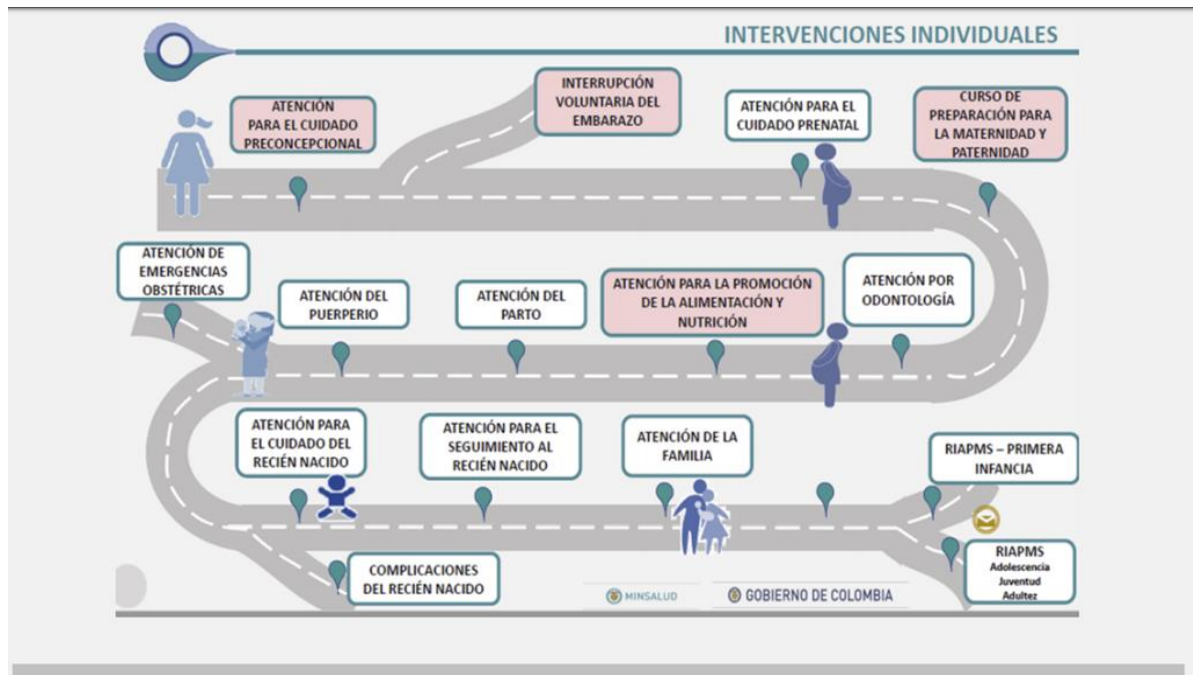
INTERVENCIONES INDIVIDUALES

ATENCIÓN PARA EL CUIDADO PRECONCEPCIONAL

INTERRUPCIÓN VOLUNTARIA DEL EMBARAZO

ATENCIÓN PARA EL CUIDADO PRENATAL

CURSO DE PREPARACIÓN PARA LA MATERNIDAD Y PATERNIDAD

ATENCIÓN DE EMERGENCIAS OBSTÉTRICAS

ATENCIÓN DEL PUERPERIO

ATENCIÓN DEL PARTO

ATENCIÓN PARA LA PROMOCIÓN DE LA ALIMENTACIÓN Y NUTRICIÓN

ATENCIÓN POR ODONTOLOGÍA

ATENCIÓN PARA EL CUIDADO DEL RECIÉN NACIDO

ATENCIÓN PARA EL SEGUIMIENTO AL RECIÉN NACIDO

ATENCIÓN DE LA FAMILIA

RIAPMS – PRIMERA INFANCIA

COMPLICACIONES DEL RECIÉN NACIDO

MINSALUD

GOBIERNO DE COLOMBIA

RIAPMS
Adolescencia
Juventud
Adultez